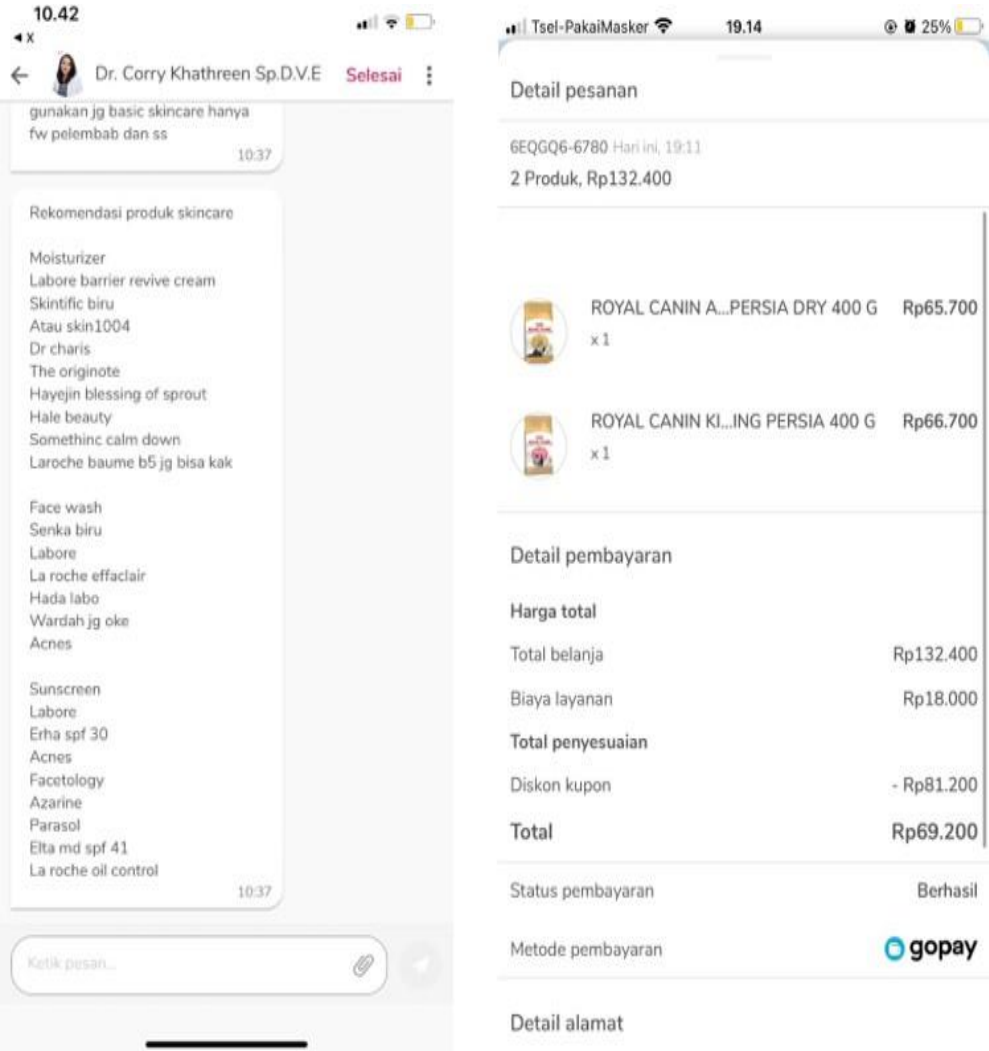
10.42
◂ X

Dr. Corry Khathreen Sp.D.V.E Selesai

gunakan jg basic skincare hanya fw pelembab dan ss
10:37

Rekomendasi produk skincare

Moisturizer
Labore barrier revive cream
Skintific biru
Atau skin1004
Dr charis
The originote
Hayejin blessing of sprout
Hale beauty
Somethinc calm down
Laroche baume b5 jg bisa kak

Face wash
Senka biru
Labore
La roche effaclair
Hada labo
Wardah jg oke
Acnes

Sunscreen
Labore
Erha spf 30
Acnes
Facetology
Azarine
Parasol
Elta md spf 41
La roche oil control
10:37

Ketik pesan...

Tsel-PakaiMasker 19.14 25%

Detail pesanan

6EQGQ6-6780 Hari ini, 19:11
2 Produk, Rp132.400

ROYAL CANIN A...PERSIA DRY 400 G Rp65.700
x 1

ROYAL CANIN KI...ING PERSIA 400 G Rp66.700
x 1

Detail pembayaran

Harga total
Total belanja Rp132.400
Biaya layanan Rp18.000
Total penyesuaian
Diskon kupon - Rp81.200
Total Rp69.200

Status pembayaran Berhasil
Metode pembayaran gopay

Detail alamat